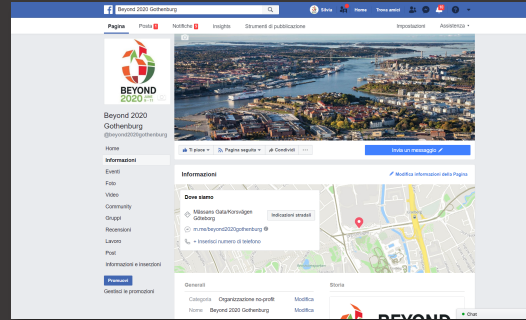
Beyond 2020 Gothenburg

Silvia Home Trova amici

Pagina Posta 1 Notifiche 9 Insights Strumenti di pubblicazione Impostazioni Assistenza

BEYOND 2020

Beyond 2020 Gothenburg
@beyond2020gothenburg

Home
Informazioni
Eventi
Foto
Video
Community
Gruppi
Recensioni
Lavoro
Post
Informazioni e inserzioni

Promuovi
Gestisci le promozioni

Ti piace Pagina seguita Condividi ...

Invia un messaggio

Informazioni

Modifica Informazioni della Pagina

Dove siamo

Mässans Gata/Korsvägen Göteborg

Indicazioni stradali

m.me/beyond2020gothenburg

+ Inserisci numero di telefono

Generali

Categoria Organizzazione no-profit Modifica

Nome Beyond 2020 Gothenburg Modifica

Storia

BEYOND

Chat